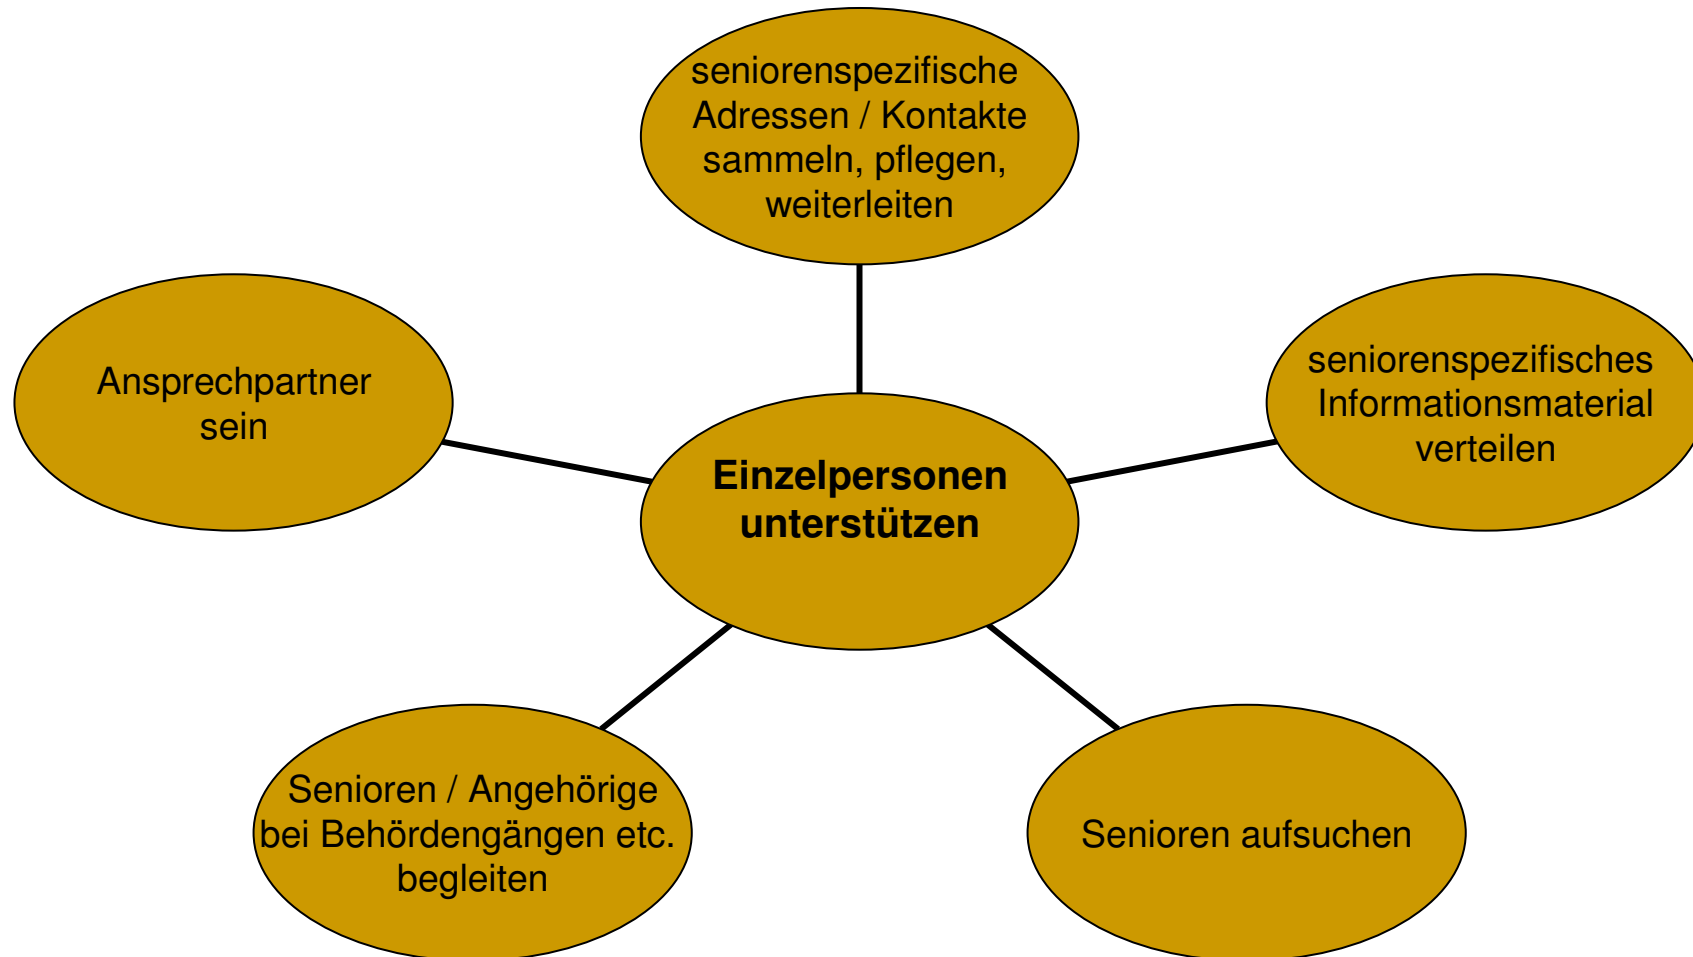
seniorenspezifische Adressen / Kontakte sammeln, pflegen, weiterleiten

Ansprechpartner sein

seniorenspezifisches Informationsmaterial verteilen

**Einzelpersonen unterstützen**

Senioren / Angehörige bei Behördengängen etc. begleiten

Senioren aufsuchen